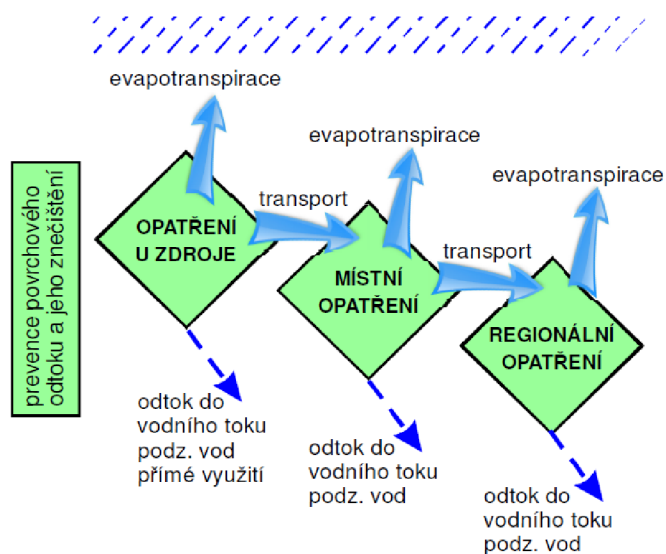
prevence povrchového odtoku a jeho znečištění

evapotranspirace

OPATŘENÍ U ZDROJE

odtok do vodního toku podz. vod přímé využití

transport

evapotranspirace

MÍSTNÍ OPATŘENÍ

odtok do vodního toku podz. vod

transport

evapotranspirace

REGIONÁLNÍ OPATŘENÍ

odtok do vodního toku podz. vod